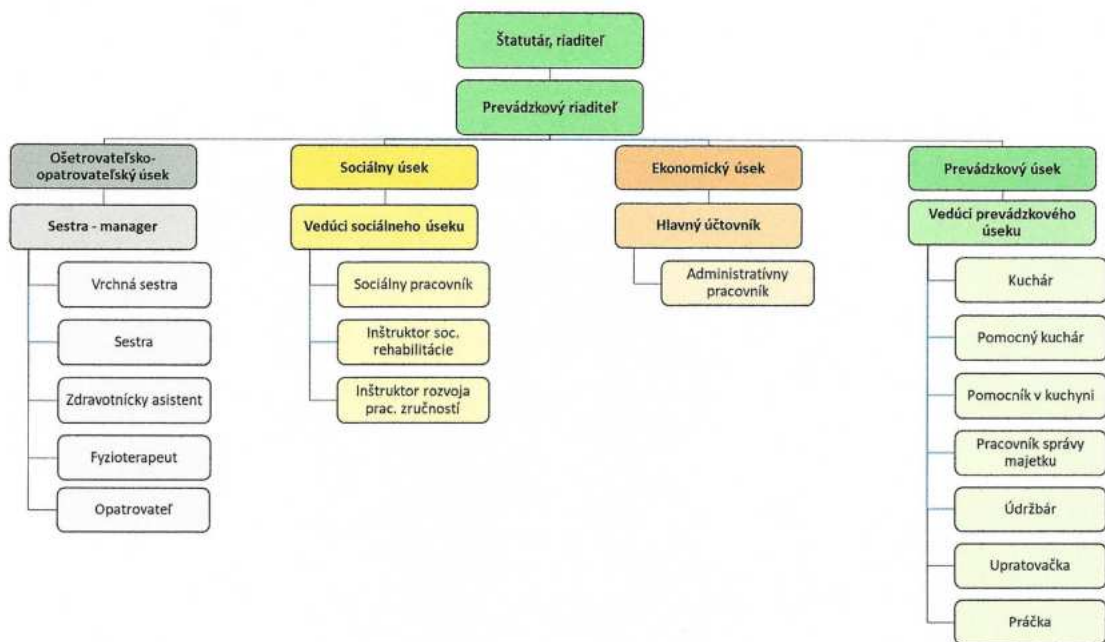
Štatutár, riaditeľ

Prevádzkový riaditeľ

Ošetrovateľsko-opatrovateľský úsek

Sestra - manager

Vrchná sestra

Sestra

Zdravotnícky asistent

Fyzioterapeut

Opatrovateľ

Sociálny úsek

Vedúci sociálneho úseku

Sociálny pracovník

Inštruktor soc. rehabilitácie

Inštruktor rozvoja prac. zručností

Ekonomický úsek

Hlavný účtovník

Administratívny pracovník

Prevádzkový úsek

Vedúci prevádzkového úseku

Kuchár

Pomocný kuchár

Pomocník v kuchyni

Pracovník správy majetku

Údržbár

Upratovačka

Práčka